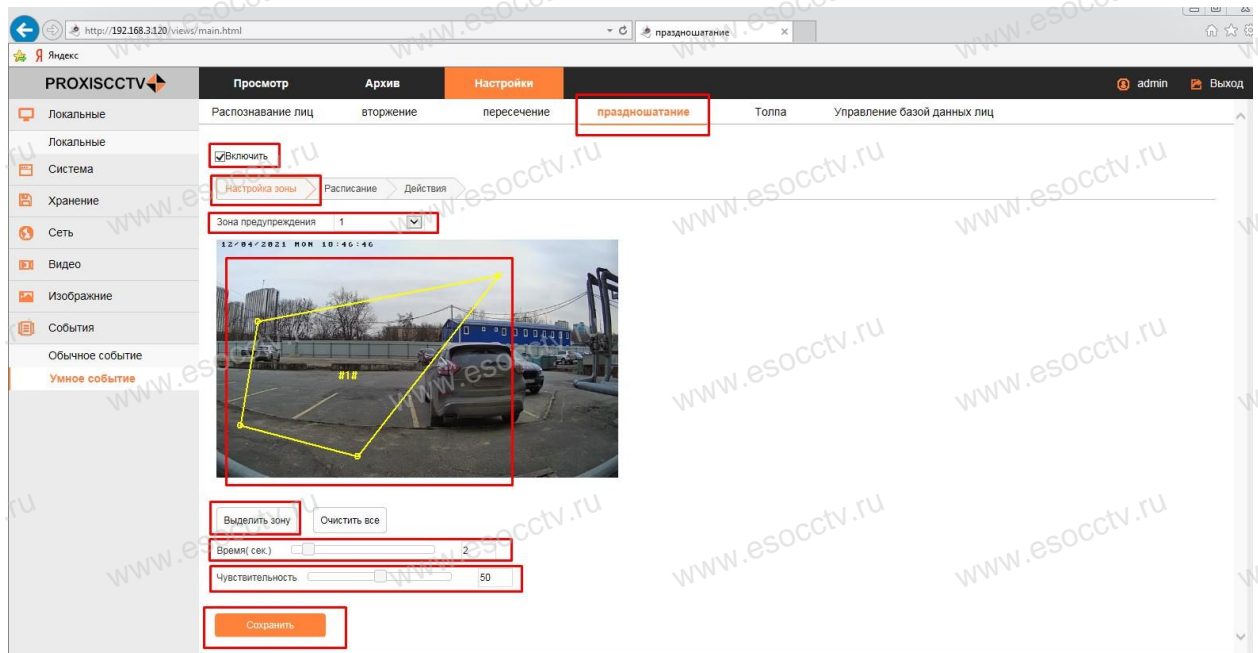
http://192.168.3.120/views/main.html

праздношатание

Яндекс

PROXISCCTV

Просмотр Архив Настройки

admin Выход

Локальные
Локальные
Система
Хранение
Сеть
Видео
Изображние
События
Обычное событие
Умное событие

Распознавание лиц вторжение пересечение праздношатание Толпа Управление базой данных лиц

Включить

Настройка зоны Расписание Действия

Зона предупреждения 1

12/04/2021 MON 10:46:46

#1#

Выделить зону Очистить все

Время( сек.) 2

Чувствительность 50

Сохранить

www.esocctv.ru